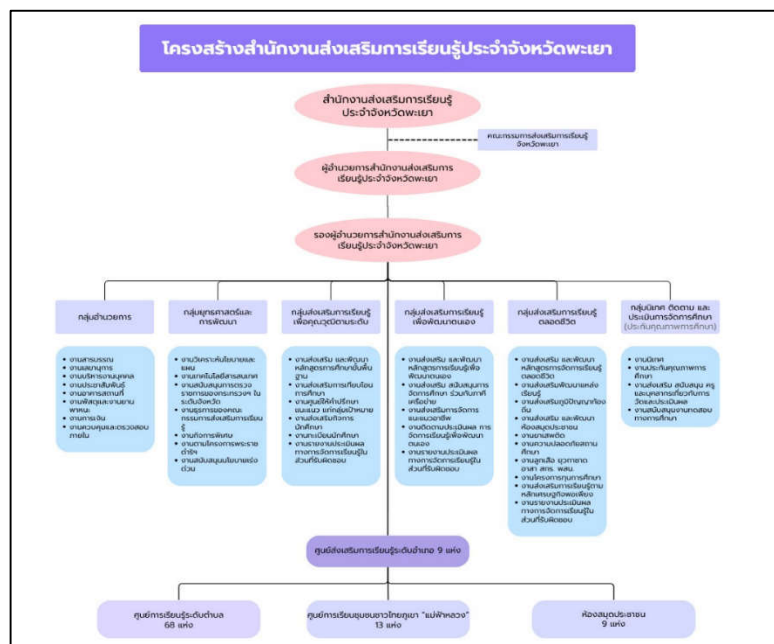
โครงสร้างสำนักงานส่งเสริมการเรียนรู้ประจำจังหวัดพะเยา

สำนักงานส่งเสริมการเรียนรู้ประจำจังหวัดพะเยา

คณะกรรมการส่งเสริมการเรียนรู้จังหวัดพะเยา

ผู้อำนวยการสำนักงานส่งเสริมการเรียนรู้ประจำจังหวัดพะเยา

รองผู้อำนวยการสำนักงานส่งเสริมการเรียนรู้ประจำจังหวัดพะเยา

กลุ่มอำนวยการ

- งานสารบรรณ
- งานธุรการ
- งานบริหารงานบุคคล
- งานประชาสัมพันธ์
- งานอาคารสถานที่
- งานพัสดุและงานยานพาหนะ
- งานการเงิน
- งานควบคุมและตรวจสอบภายใน

กลุ่มยุทธศาสตร์และการพัฒนา

- งานวิเคราะห์นโยบายและแผน
- งานเทคโนโลยีสารสนเทศ
- งานสนับสนุนการตรวจราชการของกระทรวงฯ ในระดับจังหวัด
- งานธุรการของคณะกรรมการส่งเสริมการเรียนรู้
- งานกิจการพิเศษ
- งานตามโครงการพระราชดำริ
- งานสนับสนุนนโยบายเร่งด่วน

กลุ่มส่งเสริมการเรียนรู้เพื่อคุณวุฒิตามระดับ

- งานส่งเสริม และพัฒนาหลักสูตรการศึกษาขั้นพื้นฐาน
- งานส่งเสริมการเทียบโอนการศึกษา
- งานศูนย์ให้คำปรึกษาแนะแนว แก่กลุ่มเป้าหมาย
- งานส่งเสริมกิจการนักศึกษา
- งานทะเบียนนักศึกษา
- งานรายงานประเมินผลการจัดการเรียนรู้ในส่วนที่รับผิดชอบ

กลุ่มส่งเสริมการเรียนรู้เพื่อพัฒนาตนเอง

- งานส่งเสริม และพัฒนาหลักสูตรการเรียนรู้เพื่อพัฒนาตนเอง
- งานส่งเสริม สนับสนุนการจัดการศึกษา ร่วมกับภาคีเครือข่าย
- งานส่งเสริมการจัดการแนะแนวอาชีพ
- งานติดตามประเมินผล การจัดการเรียนรู้เพื่อพัฒนาตนเอง
- งานรายงานประเมินผลการจัดการเรียนรู้ในส่วนที่รับผิดชอบ

กลุ่มส่งเสริมการเรียนรู้ตลอดชีวิต

- งานส่งเสริม และพัฒนาหลักสูตรการจัดการเรียนรู้ตลอดชีวิต
- งานส่งเสริมพัฒนาแหล่งเรียนรู้
- งานส่งเสริมภูมิปัญญาท้องถิ่น
- งานส่งเสริม และพัฒนาห้องสมุดประชาชน
- งานชายแดนใต้
- งานความปลอดภัยสถานศึกษา
- งานลูกเสือ ยุวกาชาด อาสา สกร. พสน.
- งานโครงการทุนการศึกษา
- งานส่งเสริมการเรียนรู้ตามหลักเศรษฐกิจพอเพียง
- งานรายงานประเมินผลการจัดการเรียนรู้ในส่วนที่รับผิดชอบ

กลุ่มนิเทศ ติดตาม และประเมินการจัดการศึกษา (ประกันคุณภาพการศึกษา)

- งานนิเทศ
- งานประกันคุณภาพการศึกษา
- งานส่งเสริม สนับสนุน ครูและบุคลากรเกี่ยวกับการวิจัยและประเมินผล
- งานสนับสนุนงานทดสอบทางการศึกษา

ศูนย์ส่งเสริมการเรียนรู้ระดับอำเภอ 9 แห่ง

ศูนย์การเรียนรู้ระดับตำบล 68 แห่ง

ศูนย์การเรียนชุมชนชาวไทยภูเขา "แม่ฟ้าหลวง" 13 แห่ง

ห้องสมุดประชาชน 9 แห่ง